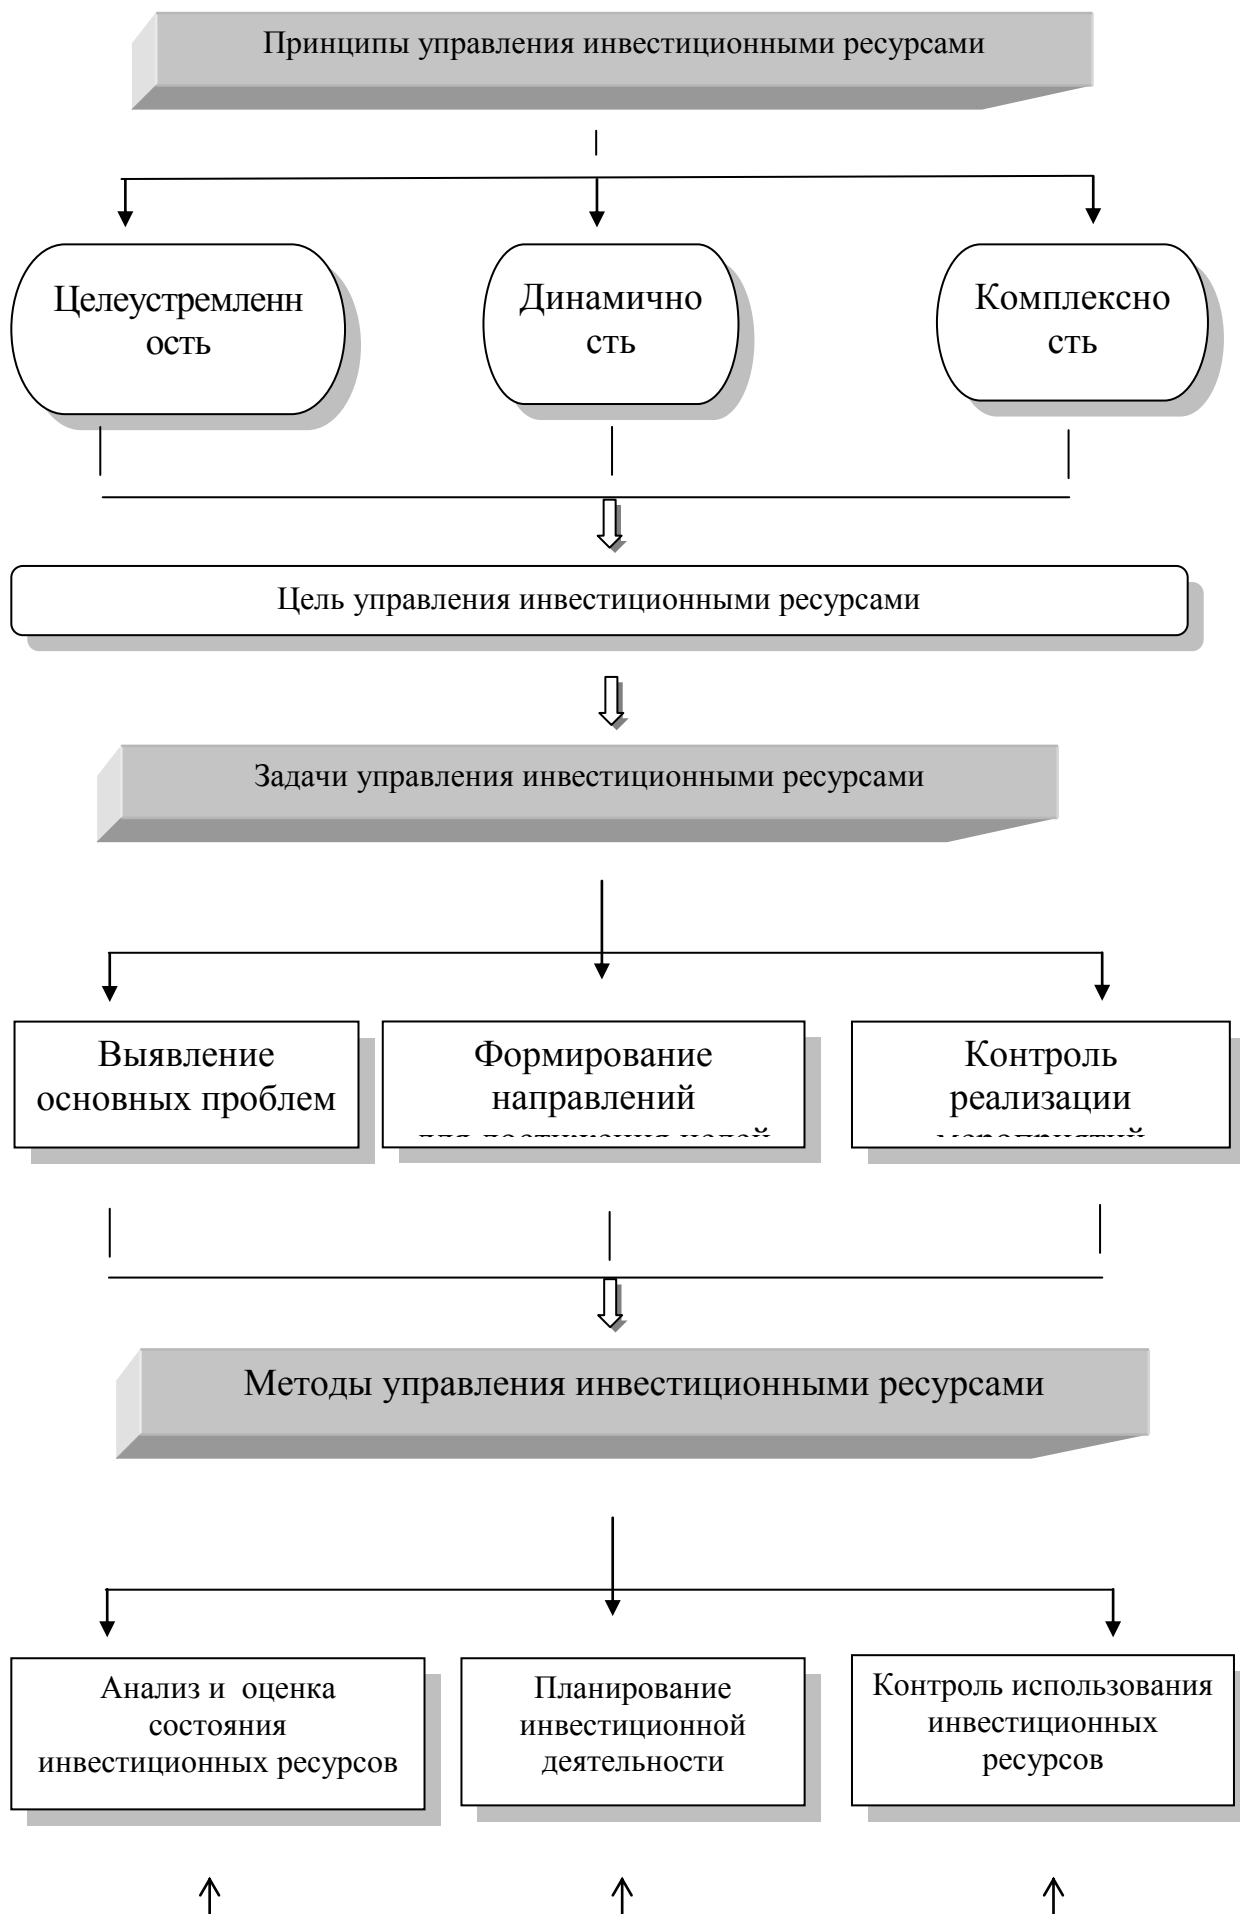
Принципы управления инвестиционными ресурсами

Целеустремленн ость

Динамично сть

Комплексно сть

Цель управления инвестиционными ресурсами

Задачи управления инвестиционными ресурсами

Выявление основных проблем

Формирование направлений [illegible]

Контроль реализации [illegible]

Методы управления инвестиционными ресурсами

Анализ и оценка состояния инвестиционных ресурсов

Планирование инвестиционной деятельности

Контроль использования инвестиционных ресурсов